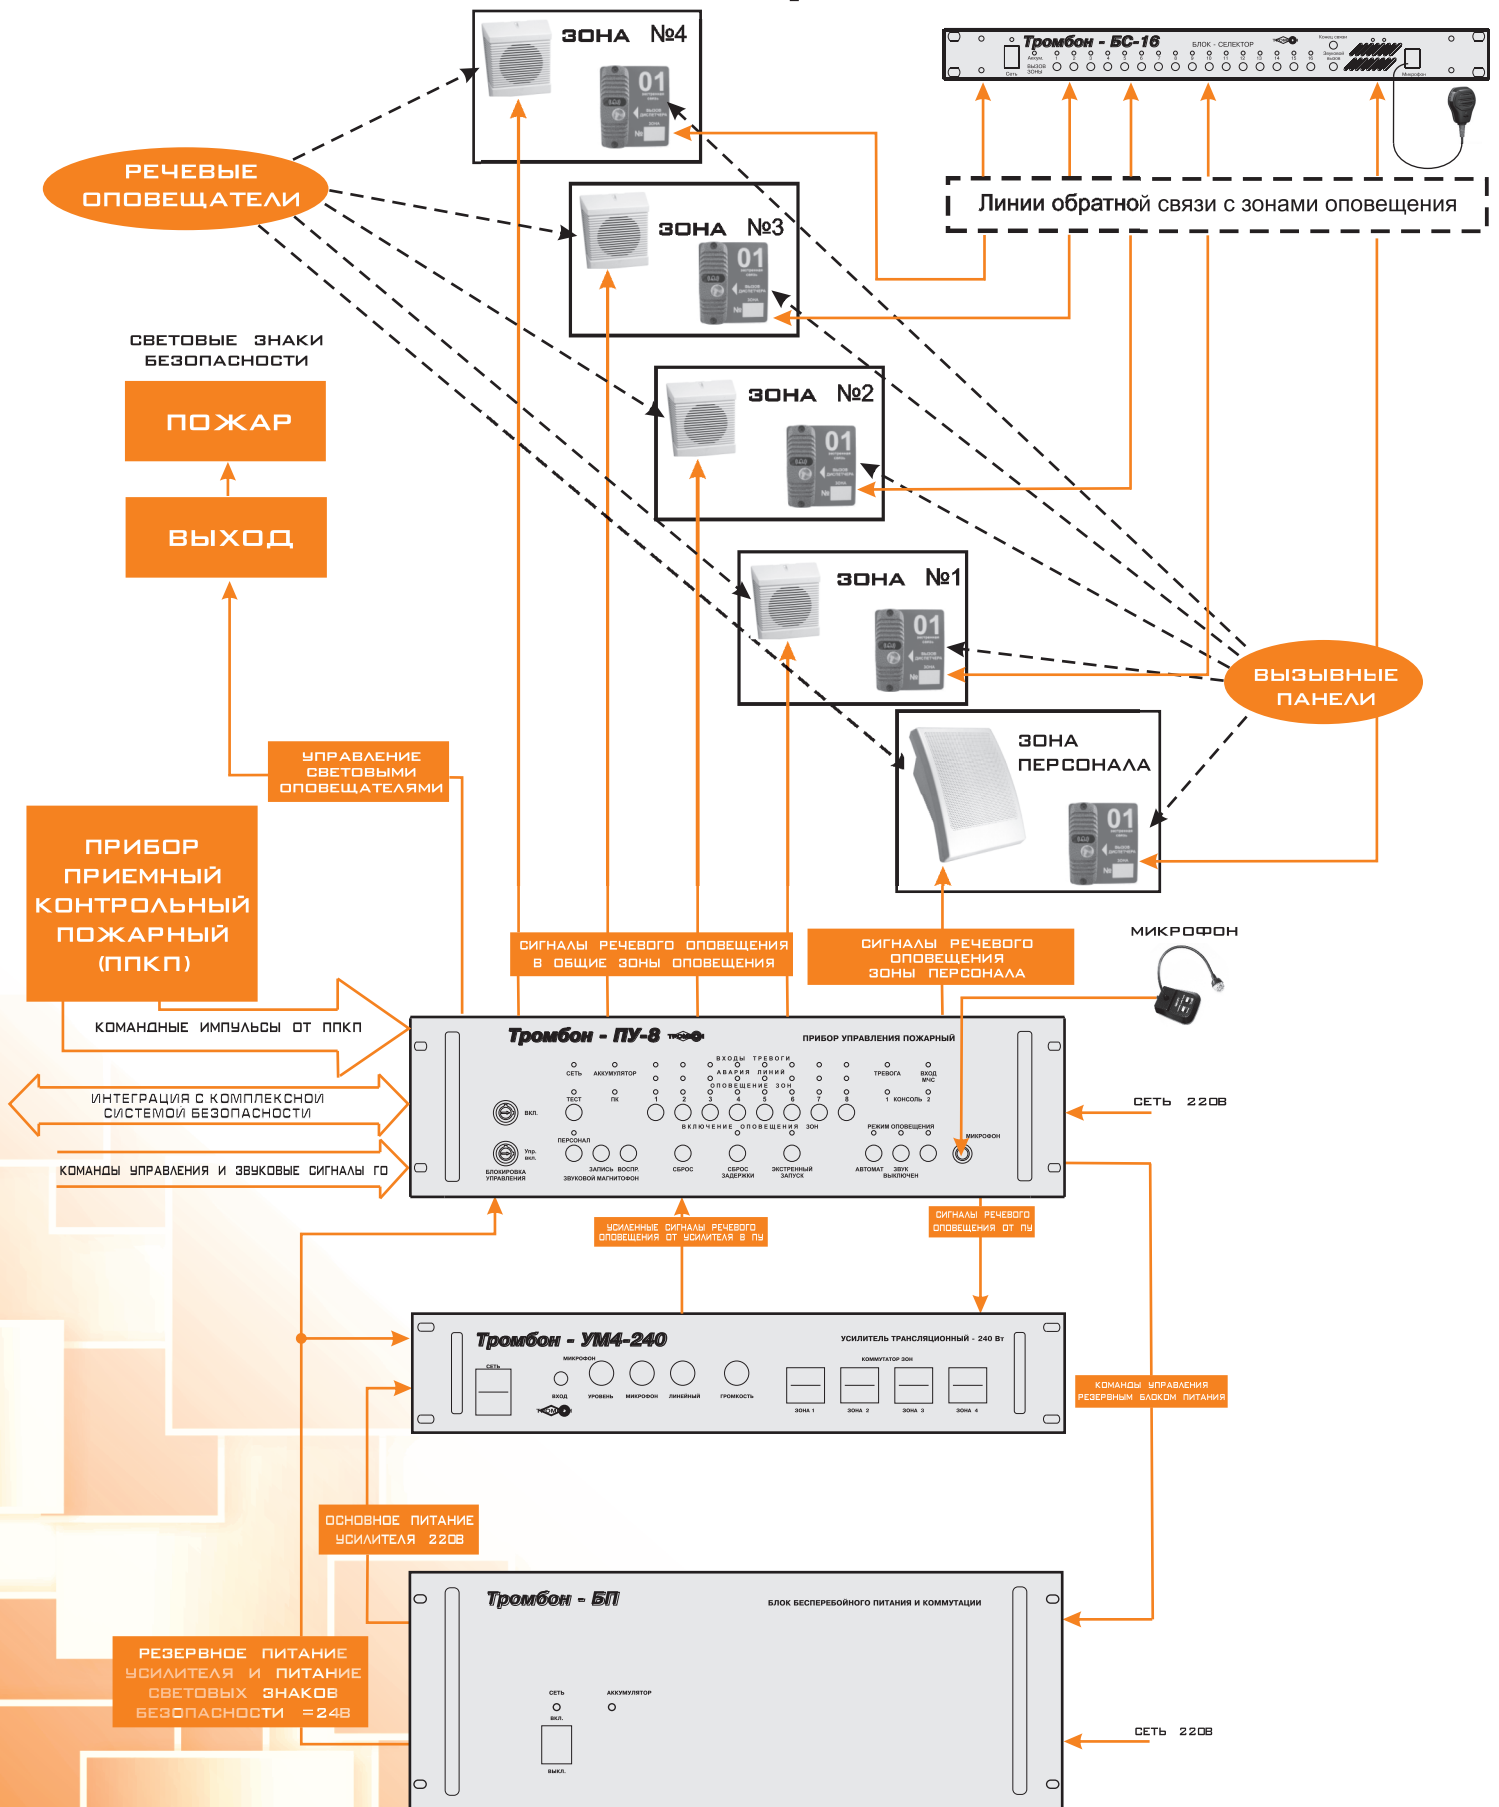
ЗОНА №4

Тромбон - БС-16 БЛОК - СЕЛЕКТОР

ЗОНА №3

РЕЧЕВЫЕ ОПОВЕЩАТЕЛИ

Линии обратной связи с зонами оповещения

СВЕТОВЫЕ ЗНАКИ БЕЗОПАСНОСТИ

ПОЖАР

ЗОНА №2

ВЫХОД

ЗОНА №1

ВЫЗЫВНЫЕ ПАНЕЛИ

ЗОНА ПЕРСОНАЛА

УПРАВЛЕНИЕ СВЕТОВЫМИ ОПОВЕЩАТЕЛЯМИ

ПРИБОР ПРИЕМНЫЙ КОНТРОЛЬНЫЙ ПОЖАРНЫЙ (ППКП)

СИГНАЛЫ РЕЧЕВОГО ОПОВЕЩЕНИЯ В ОБЩИЕ ЗОНЫ ОПОВЕЩЕНИЯ

СИГНАЛЫ РЕЧЕВОГО ОПОВЕЩЕНИЯ ЗОНЫ ПЕРСОНАЛА

МИКРОФОН

КОМАНДНЫЕ ИМПУЛЬСЫ ОТ ППКП

Тромбон - ПУ-8 ПРИБОР УПРАВЛЕНИЯ ПОЖАРНЫЙ

ИНТЕГРАЦИЯ С КОМПЛЕКСНОЙ СИСТЕМОЙ БЕЗОПАСНОСТИ

СЕТЬ 220В

КОМАНДЫ УПРАВЛЕНИЯ И ЗВУКОВЫЕ СИГНАЛЫ ГО

УСИЛЕННЫЕ СИГНАЛЫ РЕЧЕВОГО ОПОВЕЩЕНИЯ ОТ УСИЛИТЕЛЯ В ПУ

СИГНАЛЫ РЕЧЕВОГО ОПОВЕЩЕНИЯ ОТ ПУ

Тромбон - УМ4-240 УСИЛИТЕЛЬ ТРАНСЛЯЦИОННЫЙ - 240 Вт

КОМАНДЫ УПРАВЛЕНИЯ РЕЗЕРВНЫМ БЛОКОМ ПИТАНИЯ

ОСНОВНОЕ ПИТАНИЕ УСИЛИТЕЛЯ 220В

Тромбон - БП БЛОК БЕСПЕРЕБОЙНОГО ПИТАНИЯ И КОММУТАЦИИ

РЕЗЕРВНОЕ ПИТАНИЕ УСИЛИТЕЛЯ И ПИТАНИЕ СВЕТОВЫХ ЗНАКОВ БЕЗОПАСНОСТИ =24В

СЕТЬ 220В